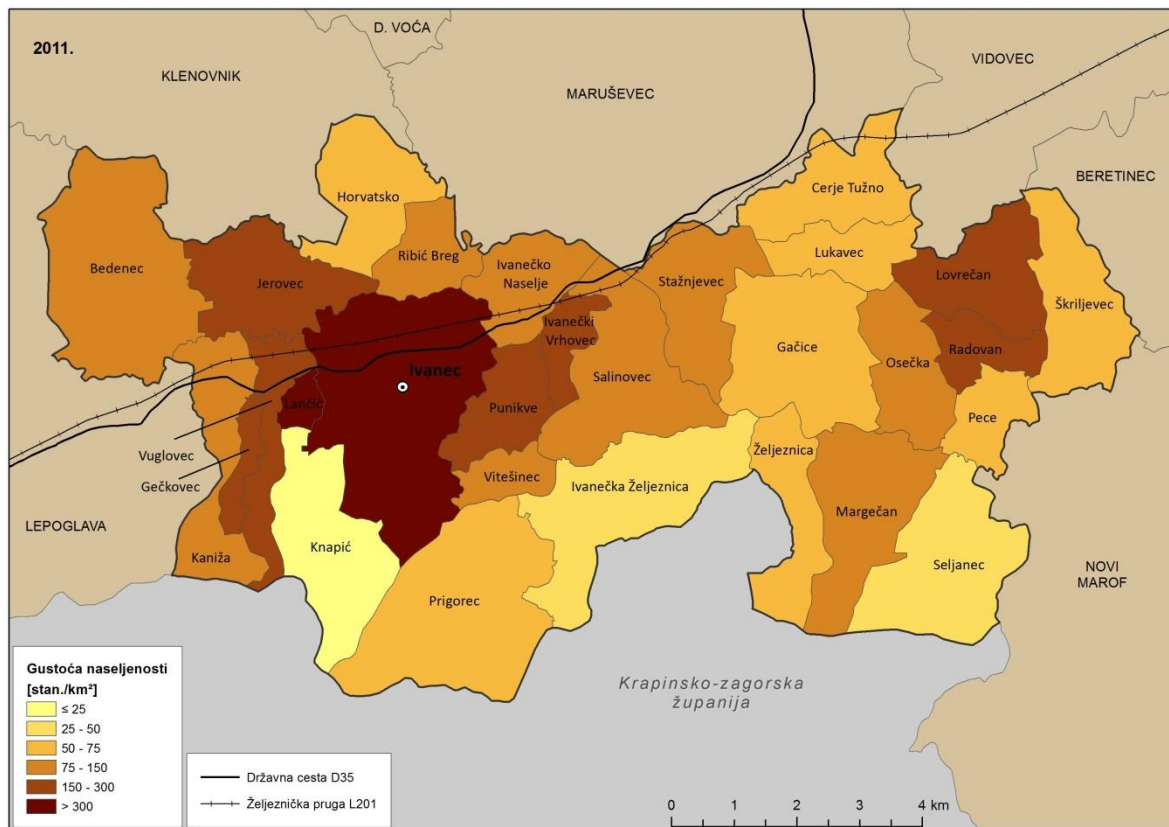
2011.

D. VOĆA

KLENOVNIK

MARUŠEVEC

VIDOVEC

BERETINEC

Horvatsko

Cerje Tužno

Bedenec

Ribić Breg

Ivanečko Naselje

Stažnjevec

Lukavec

Jerovec

Lovrečan

Škriljevec

Ivanečki Vrhovec

Gačice

Ivanec

Osečka

Radovan

Salinovec

Lančić

Punikve

Pece

Vuglovec

Gečkovec

Vitešinec

Željeznica

Ivanečka Željeznica

LEPOGLAVA

Margečan

Kaniža

Knapić

Seljanec

NOVI MAROF

Prigorec

Krapinsko-zagorska županija

Gustoća naseljenosti [stan./km²]
≤ 25
25 - 50
50 - 75
75 - 150
150 - 300
> 300

Državna cesta D35
Željeznička pruga L201

0 1 2 3 4 km